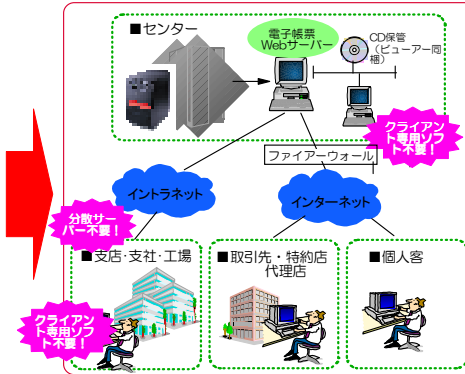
■センター

電子帳票 Webサーバー

CD保管 (ビューアー同梱)

クライアント専用ソフト不要！

ファイアーウォール

イントラネット

インターネット

分散サーバー不要！

■支店･支社･工場

■取引先・特約店 代理店

■個人客

クライアント専用ソフト不要！